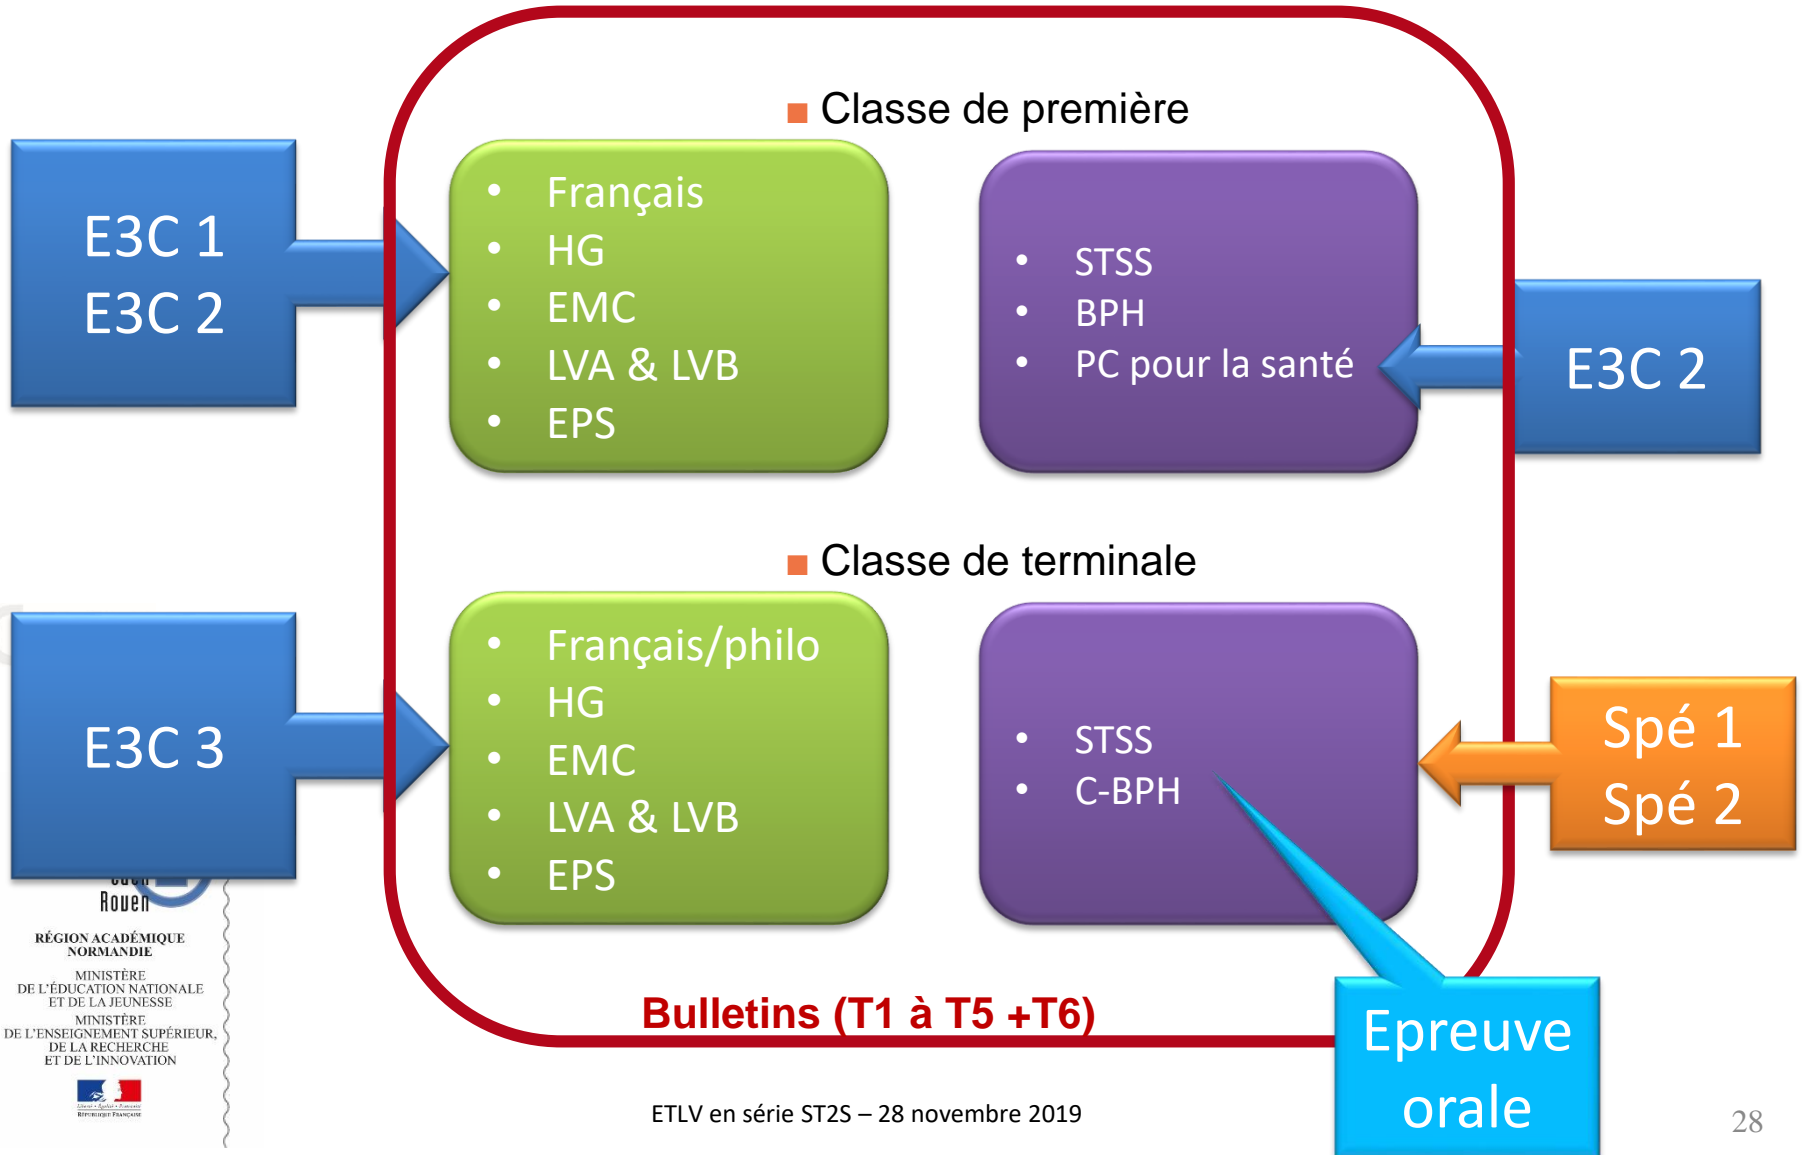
E3C 1
E3C 2

Classe de première

- Français
- HG
- EMC
- LVA & LVB
- EPS

- STSS
- BPH
- PC pour la santé

E3C 2

E3C 3

Classe de terminale

- Français/philo
- HG
- EMC
- LVA & LVB
- EPS

- STSS
- C-BPH

Spé 1
Spé 2

Bulletins (T1 à T5 +T6)

Epreuve orale

Rouen
RÉGION ACADÉMIQUE NORMANDIE
MINISTÈRE DE L'ÉDUCATION NATIONALE ET DE LA JEUNESSE
MINISTÈRE DE L'ENSEIGNEMENT SUPÉRIEUR, DE LA RECHERCHE ET DE L'INNOVATION

ETLV en série ST2S – 28 novembre 2019

28